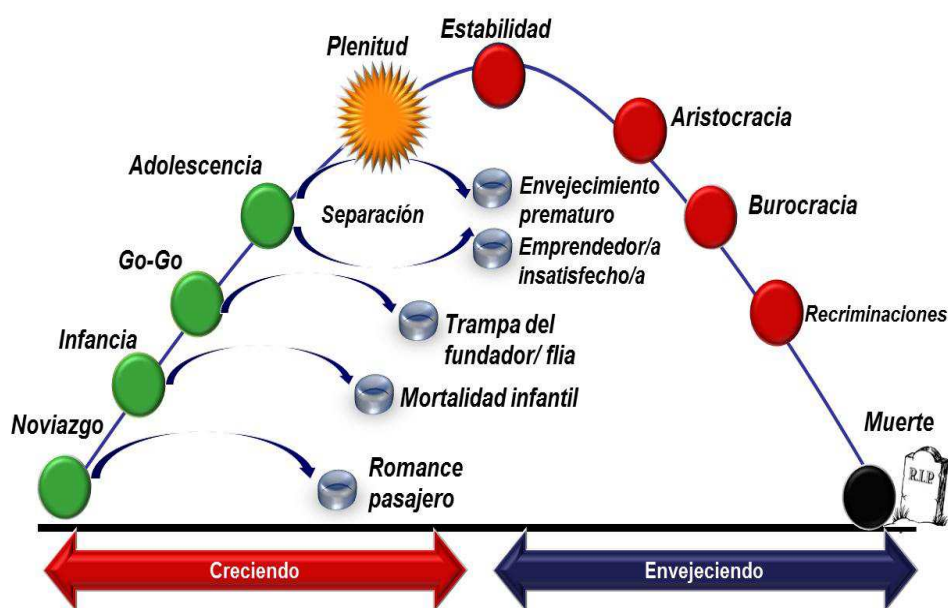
Plenitud

Estabilidad

Aristocracia

Adolescencia

Separación

Envejecimiento prematuro

Emprendedor/a insatisfecho/a

Burocracia

Go-Go

Trampa del fundador/ flia

Recriminaciones

Infancia

Mortalidad infantil

Noviazgo

Romance pasajero

Muerte

R.I.P

Creciendo

Envejeciendo